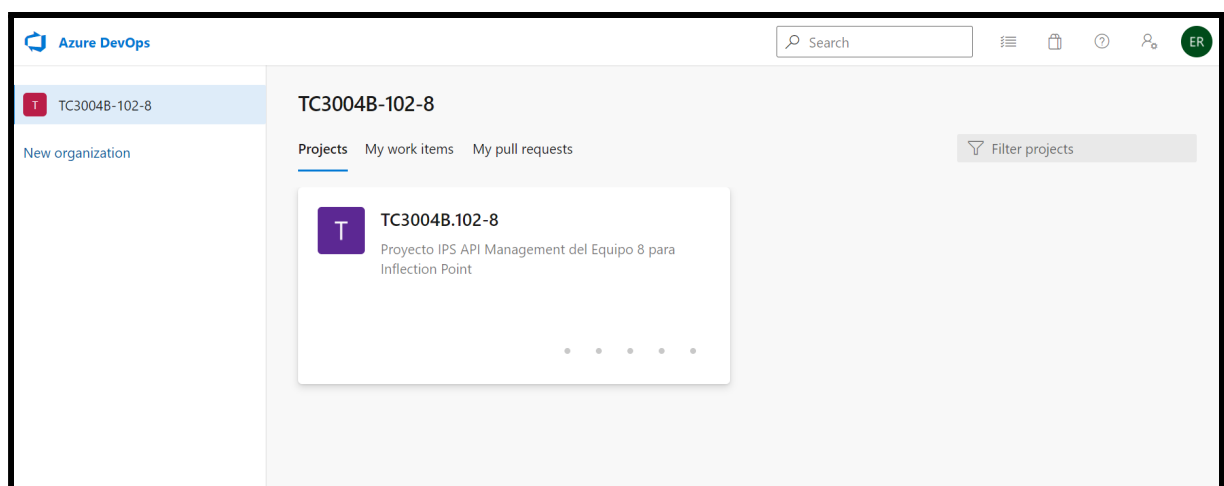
Azure DevOps

Search

ER

T TC3004B-102-8

New organization

TC3004B-102-8

Projects My work items My pull requests

Filter projects

T

TC3004B.102-8

Proyecto IPS API Management del Equipo 8 para Inflection Point